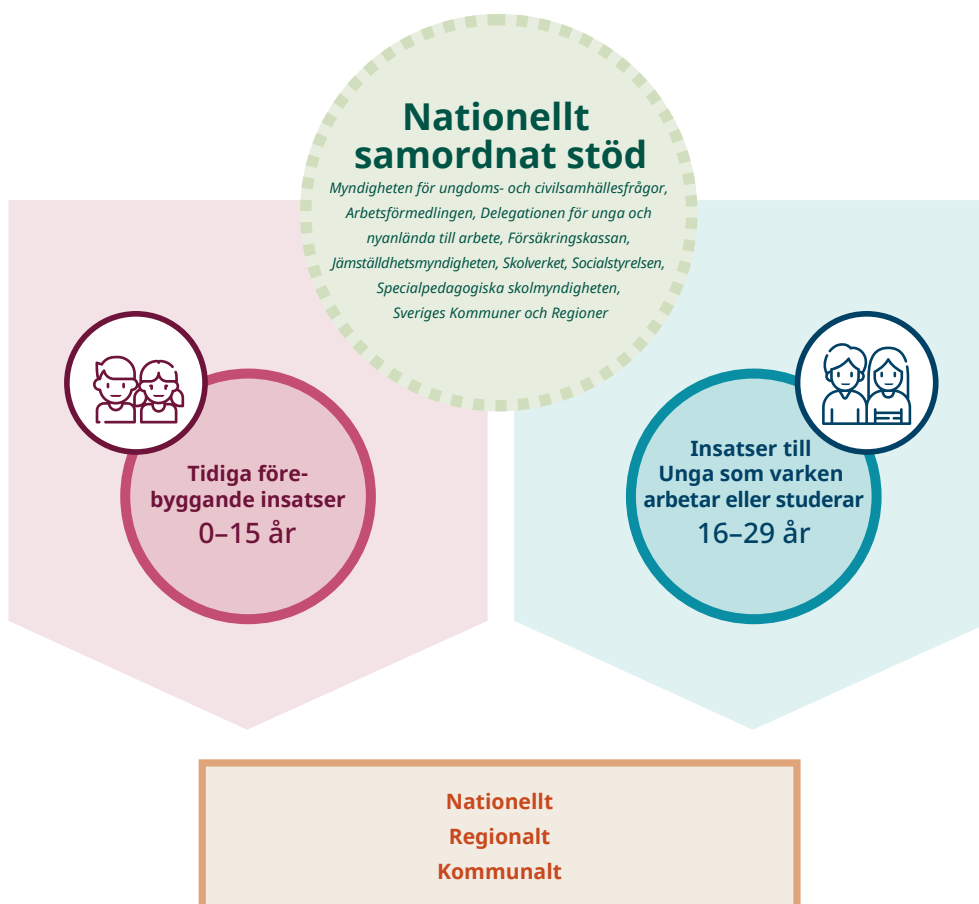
Nationellt samordnat stöd

Myndigheten för ungdoms- och civilsamhällesfrågor, Arbetsförmedlingen, Delegationen för unga och nyanlända till arbete, Försäkringskassan, Jämställdhetsmyndigheten, Skolverket, Socialstyrelsen, Specialpedagogiska skolmyndigheten, Sveriges Kommuner och Regioner

Tidiga förebyggande insatser
0–15 år

Insatser till Unga som varken arbetar eller studerar
16–29 år

Nationellt
Regionalt
Kommunalt